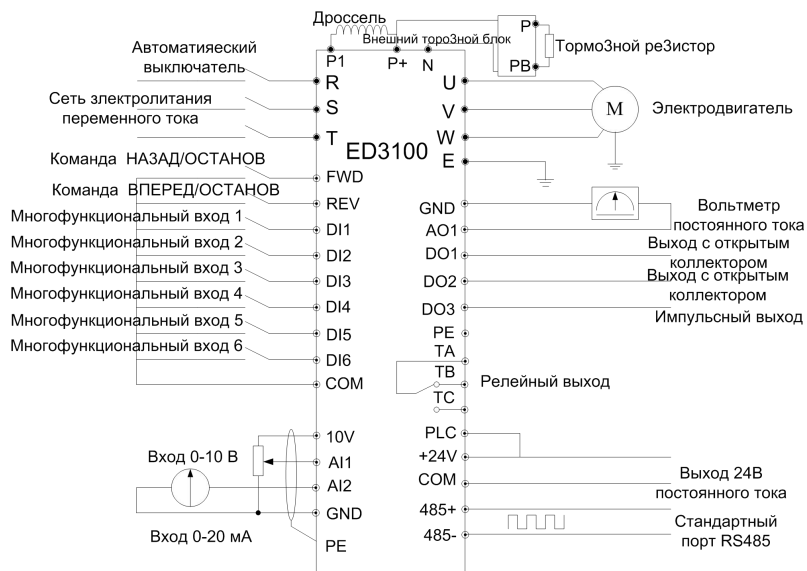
Дроссель
Внешний тороЗной блок
P1
P+
N
P
PB
ТормоЗной реЗистор

Автоматиеский выключатель
R
Сеть электролитания переменного тока
S
T
U
V
W
E
M
Электродвигатель
ED3100

Команда НАЗАД/ОСТАНОВ
FWD
Команда ВПЕРЕД/ОСТАНОВ
REV
Многофункциональный вход 1
DI1
Многофункциональный вход 2
DI2
Многофункциональный вход 3
DI3
Многофункциональный вход 4
DI4
Многофункциональный вход 5
DI5
Многофункциональный вход 6
DI6
COM

GND
Вольтметр постоянного тока
AO1
DO1
Выход с открытым коллектором
DO2
Выход с открытым коллектором
DO3
Импульсный выход
PE
TA
TB
Релейный выход
TC

10V
Вход 0-10 В
AI1
AI2
GND
Вход 0-20 мА
PE

PLC
+24V
COM
Выход 24В постоянного тока
485+
485-
Стандартный порт RS485